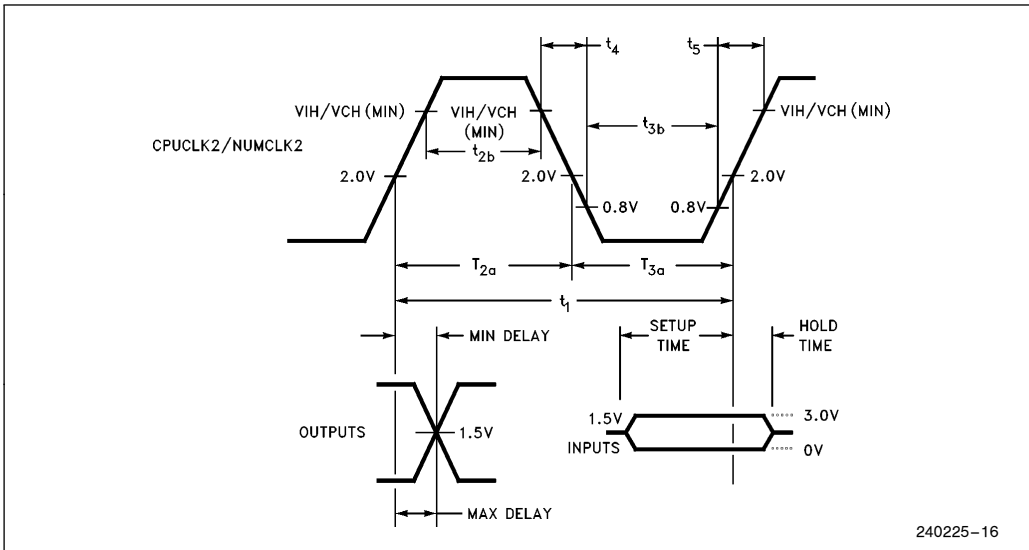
$t_4$
$t_5$
VIH/VCH (MIN)
VIH/VCH (MIN)
VIH/VCH (MIN)
$t_{3b}$
CPUCLK2/NUMCLK2
$t_{2b}$
2.0V
2.0V
2.0V
0.8V
0.8V
$T_{2a}$
$T_{3a}$
$t_1$
MIN DELAY
SETUP TIME
HOLD TIME
OUTPUTS
1.5V
1.5V
INPUTS
3.0V
0V
MAX DELAY
240225–16